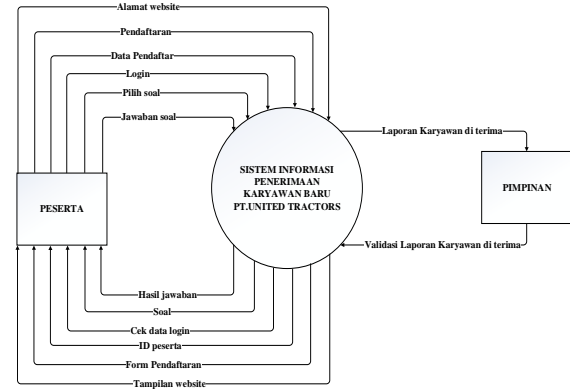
Alamat website
Pendaftaran
Data Pendaftar
Login
Pilih soal
Jawaban soal
Laporan Karyawan di terima
SISTEM INFORMASI PENERIMAAN KARYAWAN BARU PT.UNITED TRACTORS
PESERTA
PIMPINAN
Validasi Laporan Karyawan di terima
Hasil jawaban
Soal
Cek data login
ID peserta
Form Pendaftaran
Tampilan website